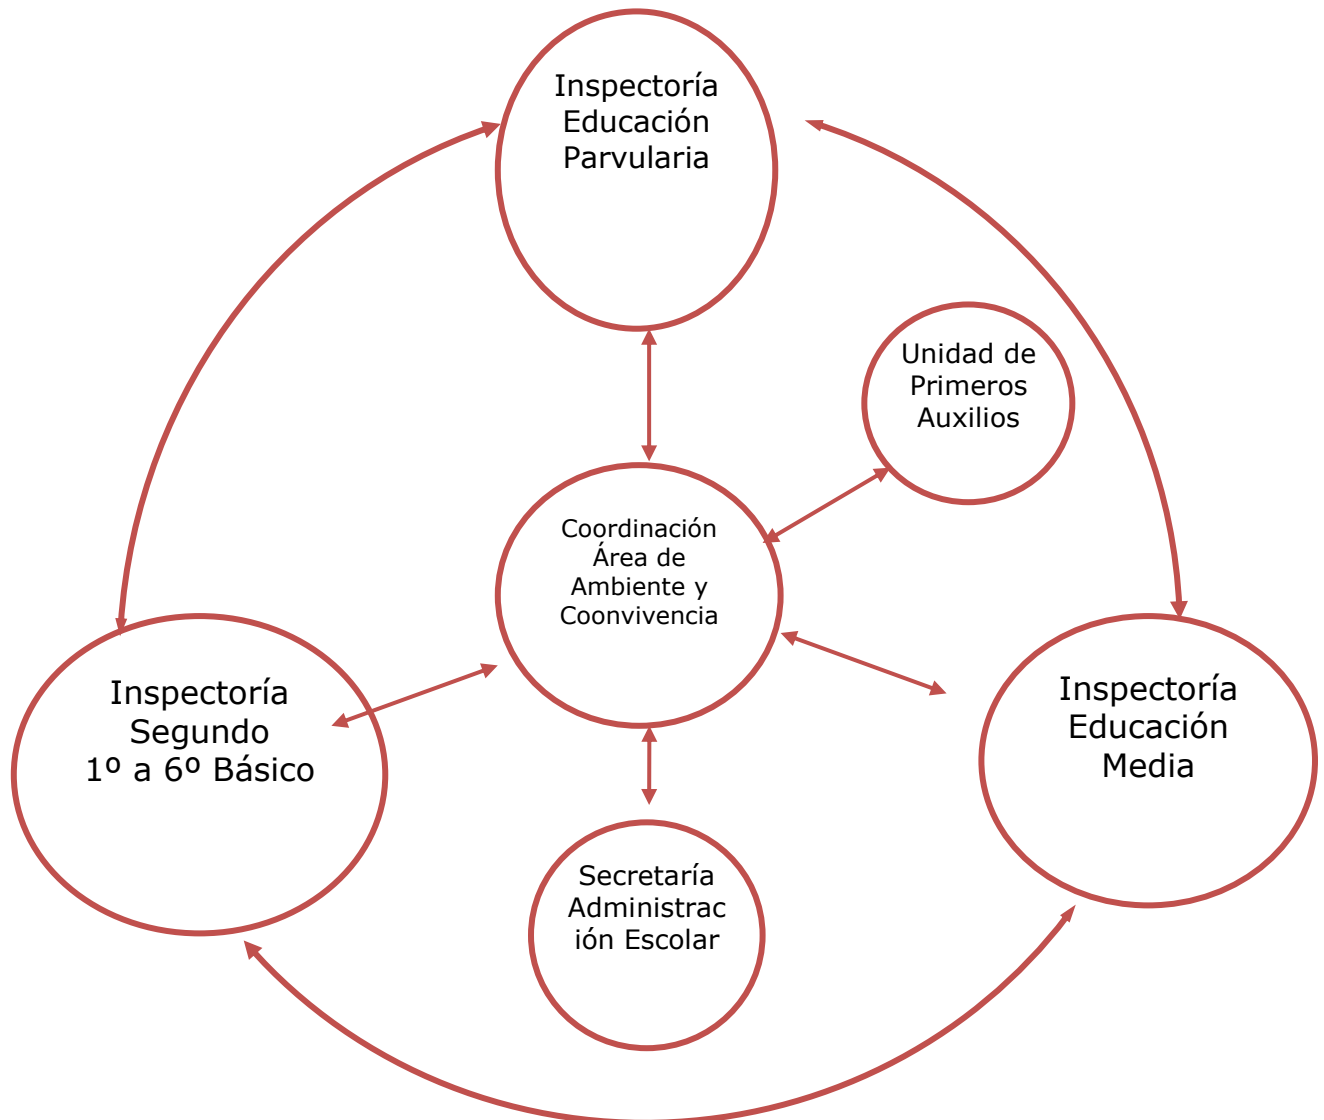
Inspectoría Educación Parvularia

Unidad de Primeros Auxilios

Coordinación Área de Ambiente y Coonvivencia

Inspectoría Segundo 1º a 6º Básico

Inspectoría Educación Media

Secretaría Administrac ión Escolar